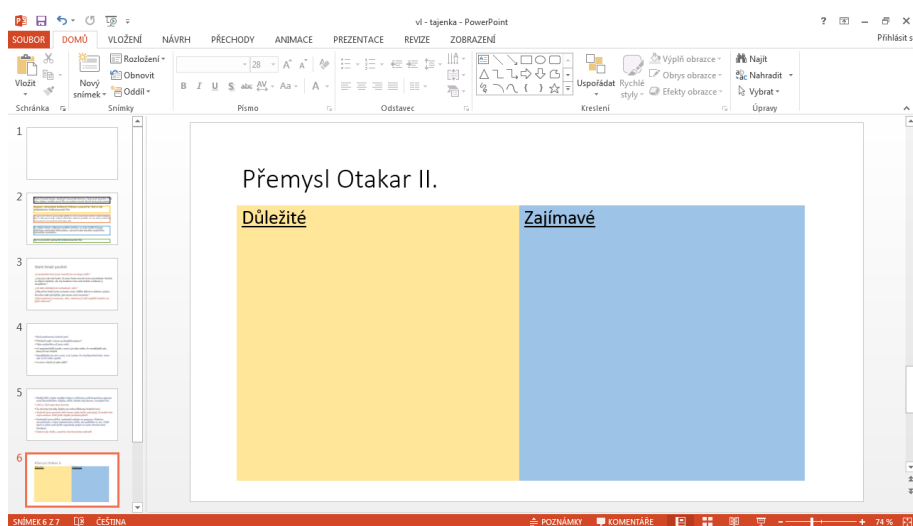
vl - tajenka - PowerPoint

? – Přihlásit s

SOUBOR DOMŮ VLOŽENÍ NÁVRH PŘECHODY ANIMACE PREZENTACE REVIZE ZOBRAZENÍ

Vložit Nový snímek Rozložení Obnovit Oddíl 28 Uspořádat Rychlé styly Výplň obrazce Obrys obrazce Efekty obrazce Najít Nahradit Vybrat

Schránka Snímky Písmo Odstavec Kreslení Úpravy

1

2

3

4

5

6

Přemysl Otakar II.

| Důležité | Zajímavé |
|---|---|
| | |

SNÍMEK 6 Z 7 ČEŠTINA POZNÁMKY KOMENTÁŘE 74 %